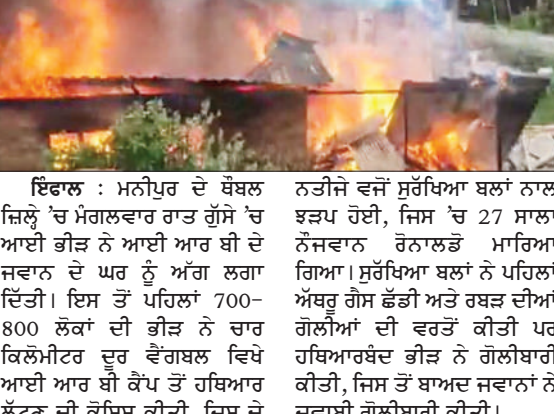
**ਇੰਫਾਲ** : ਮਨੀਪੁਰ ਦੇ ਥੌਬਲ ਜ਼ਿਲ੍ਹੇ 'ਚ ਮੰਗਲਵਾਰ ਰਾਤ ਗੁੱਸੇ 'ਚ ਆਈ ਭੀੜ ਨੇ ਆਈ ਆਰ ਬੀ ਦੇ ਜਵਾਨ ਦੇ ਘਰ ਨੂੰ ਅੱਗ ਲਗਾ ਦਿੱਤੀ। ਇਸ ਤੋਂ ਪਹਿਲਾਂ 700-800 ਲੋਕਾਂ ਦੀ ਭੀੜ ਨੇ ਚਾਰ ਕਿਲੋਮੀਟਰ ਦੂਰ ਵੈਂਗਬਲ ਵਿਖੇ ਆਈ ਆਰ ਬੀ ਕੈਂਪ ਤੋਂ ਹਥਿਆਰ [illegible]

ਨਤੀਜੇ ਵਜੋਂ ਸੁਰੱਖਿਆ ਬਲਾਂ ਨਾਲ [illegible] ਝੜਪ ਹੋਈ, ਜਿਸ 'ਚ 27 ਸਾਲਾ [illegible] ਨੌਜਵਾਨ ਰੋਨਾਲਡੋ ਮਾਰਿਆ ਗਿਆ। ਸੁਰੱਖਿਆ ਬਲਾਂ ਨੇ ਪਹਿਲਾਂ ਅੱਥਰੂ ਗੈਸ ਛੱਡੀ ਅਤੇ ਰਬੜ ਦੀਆਂ ਗੋਲੀਆਂ ਦੀ ਵਰਤੋਂ ਕੀਤੀ ਪਰ ਹਥਿਆਰਬੰਦ ਭੀੜ ਨੇ ਗੋਲੀਬਾਰੀ ਕੀਤੀ, ਜਿਸ ਤੋਂ ਬਾਅਦ ਜਵਾਨਾਂ ਨੇ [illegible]